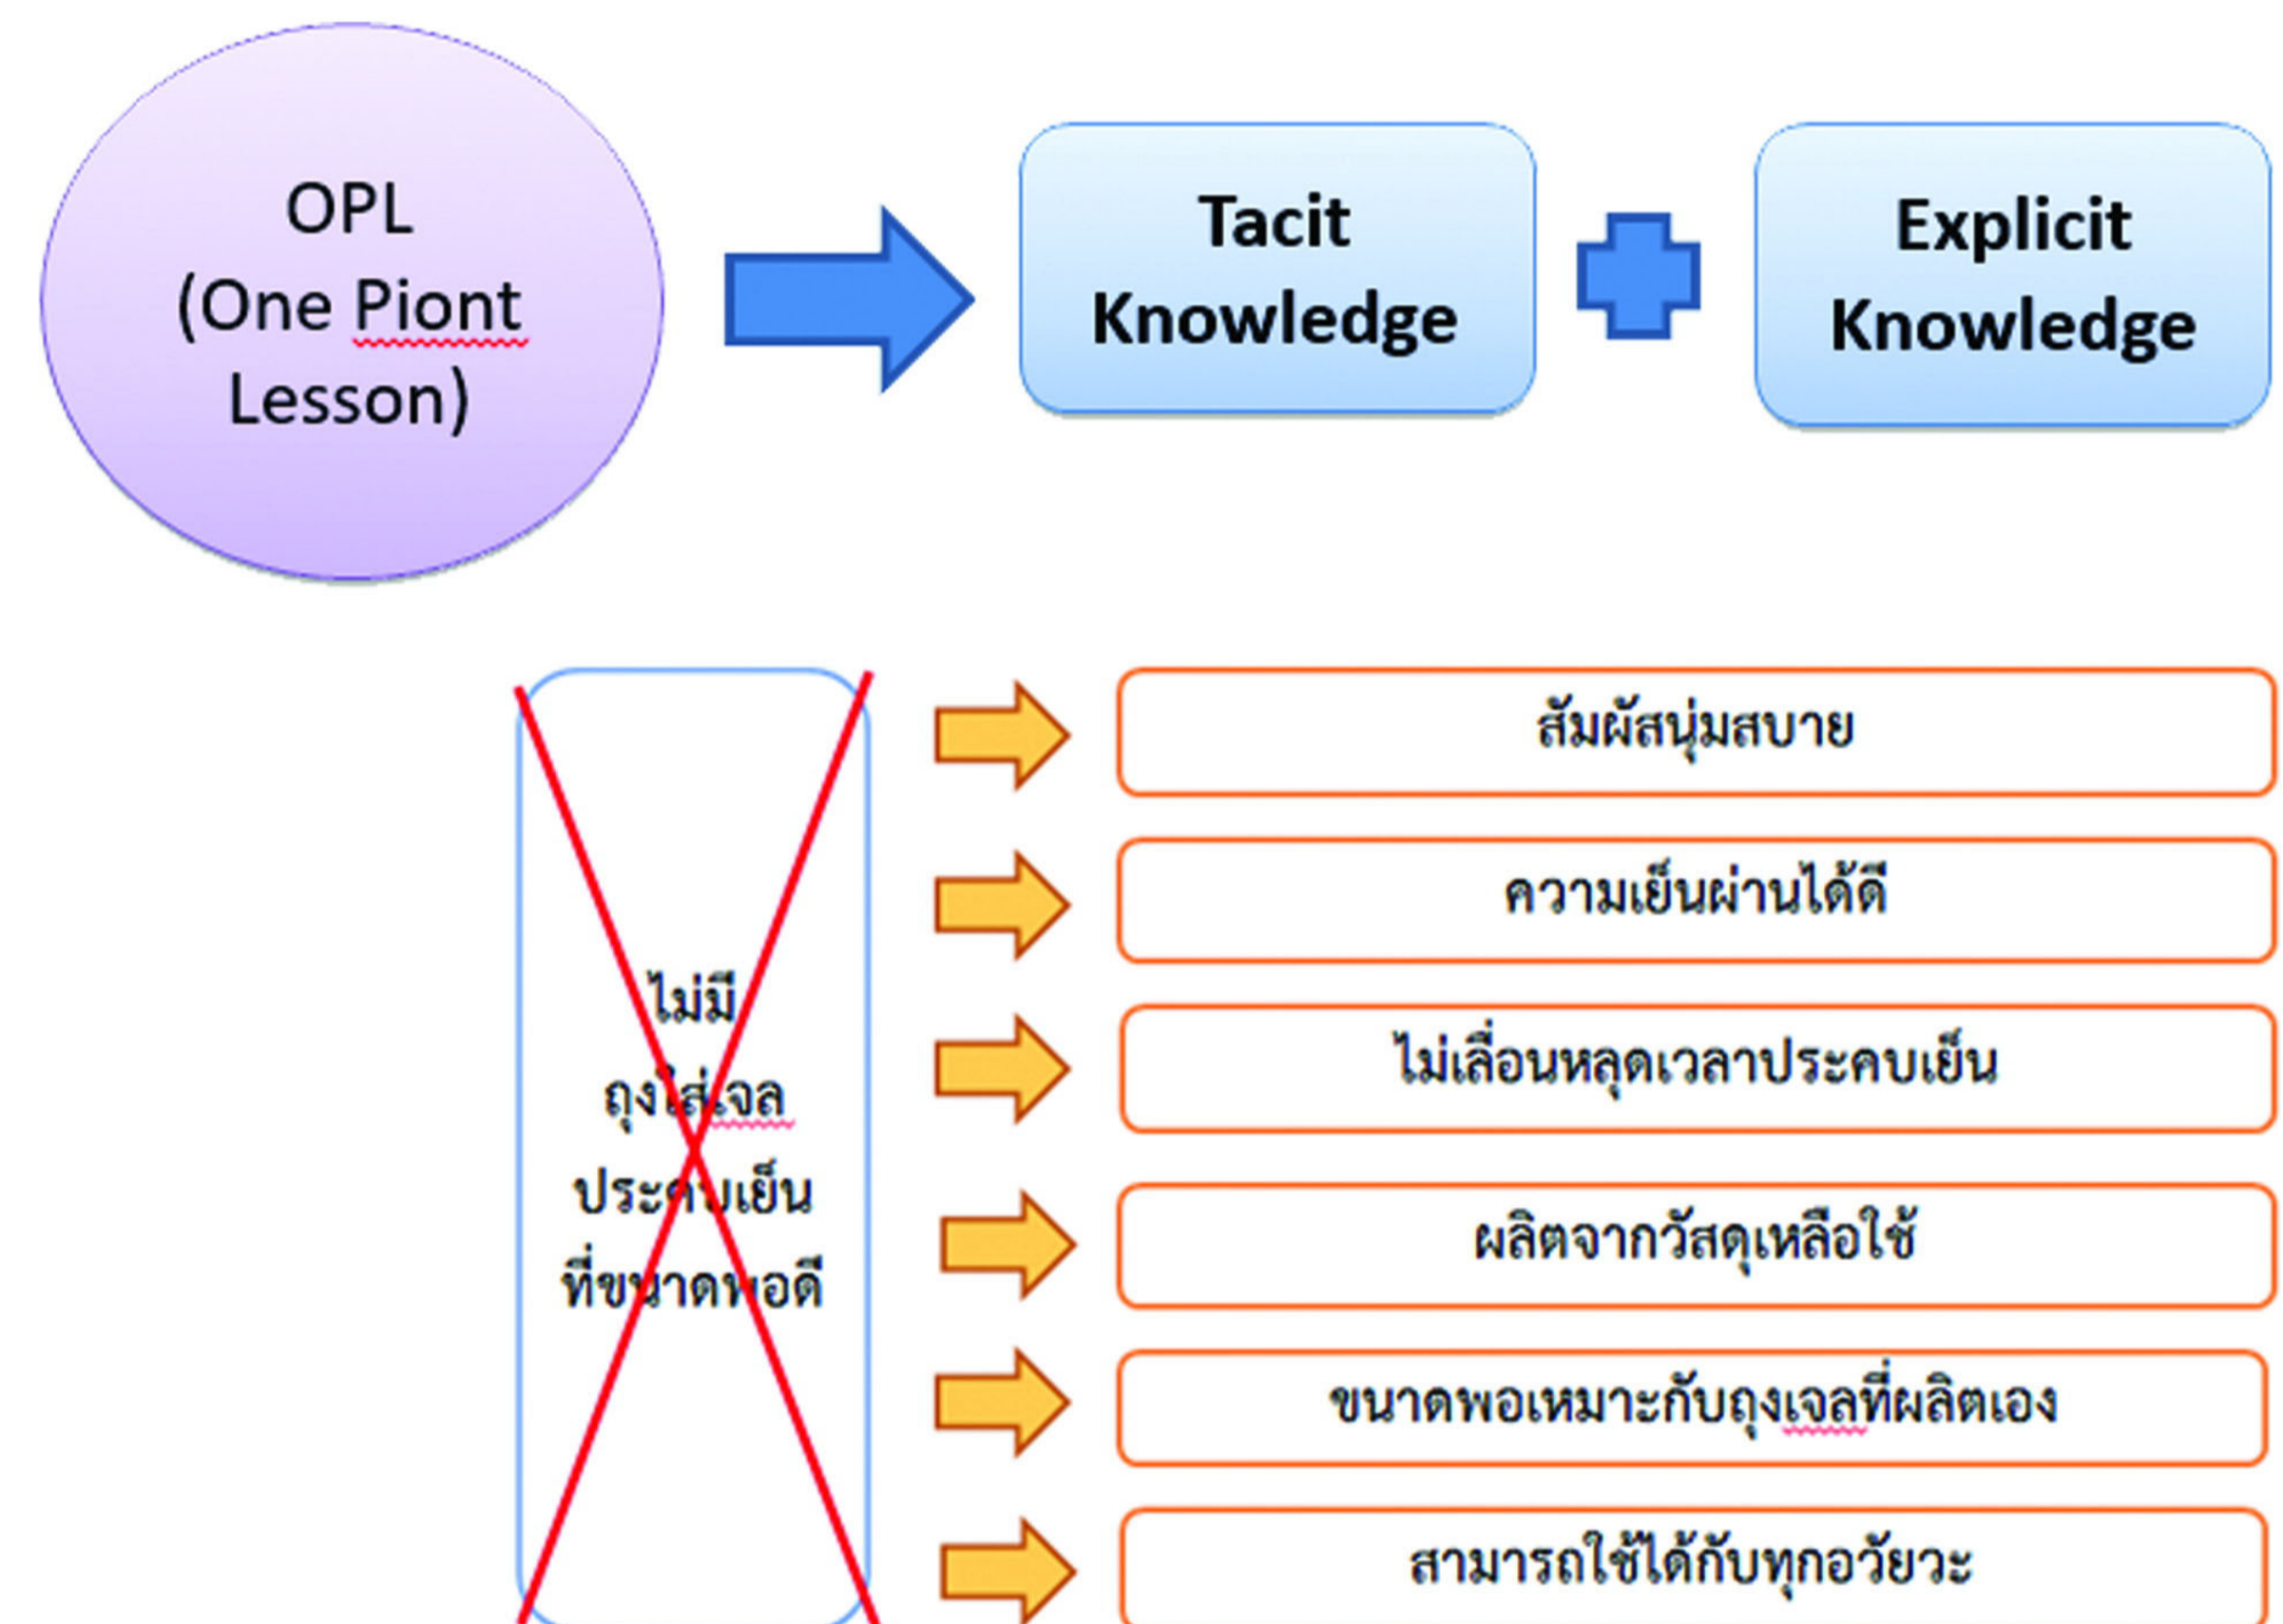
OPL (One Piont Lesson)

Tacit Knowledge

Explicit Knowledge

ไม่มีถุงใส่เจลประคบเย็นที่ขนาดพอดี

สัมผัสนุ่มสบาย

ความเย็นผ่านได้ดี

ไม่เลื่อนหลุดเวลาประคบเย็น

ผลิตจากวัสดุเหลือใช้

ขนาดพอเหมาะกับถุงเจลที่ผลิตเอง

สามารถใช้ได้กับทุกอวัยวะ